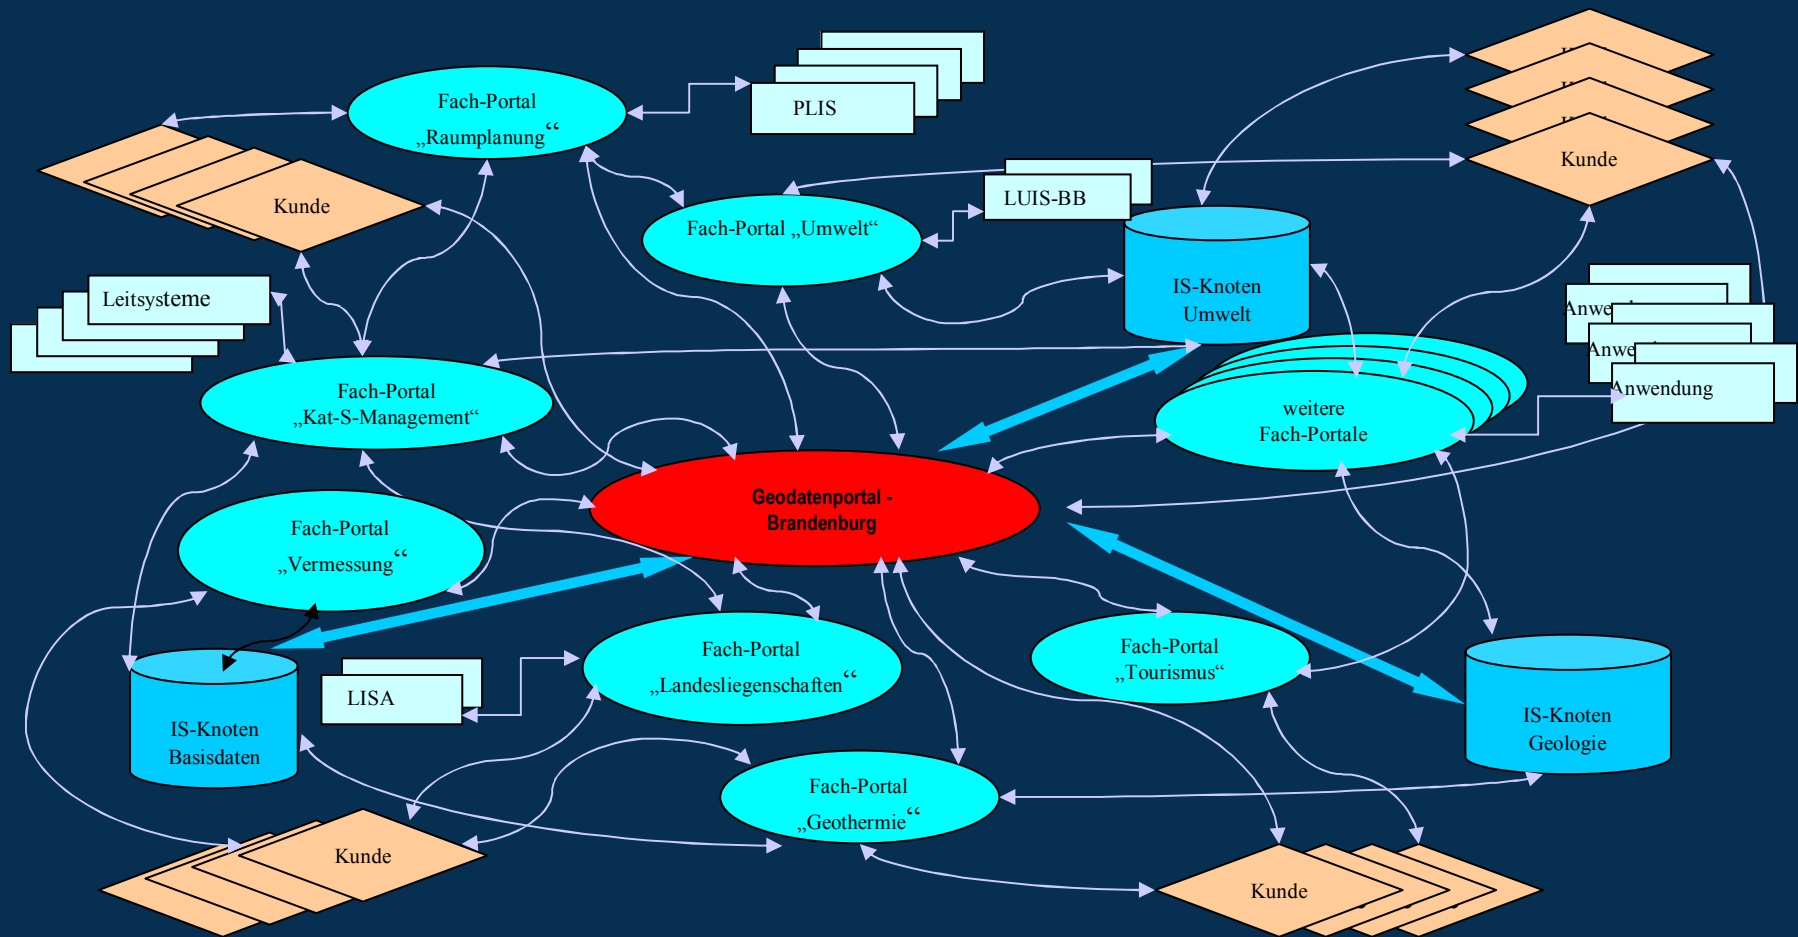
Fach-Portal „Raumplanung“

PLIS

Kunde

Fach-Portal „Umwelt“

LUIS-BB

Kunde

IS-Knoten Umwelt

Leitsysteme

Fach-Portal „Kat-S-Management“

Anwe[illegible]

Anwe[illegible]

Anwendung

weitere Fach-Portale

Geodatenportal - Brandenburg

Fach-Portal „Vermessung“

IS-Knoten Basisdaten

LISA

Fach-Portal „Landesliegenschaften“

Fach-Portal „Tourismus“

IS-Knoten Geologie

Fach-Portal „Geothermie“

Kunde

Kunde